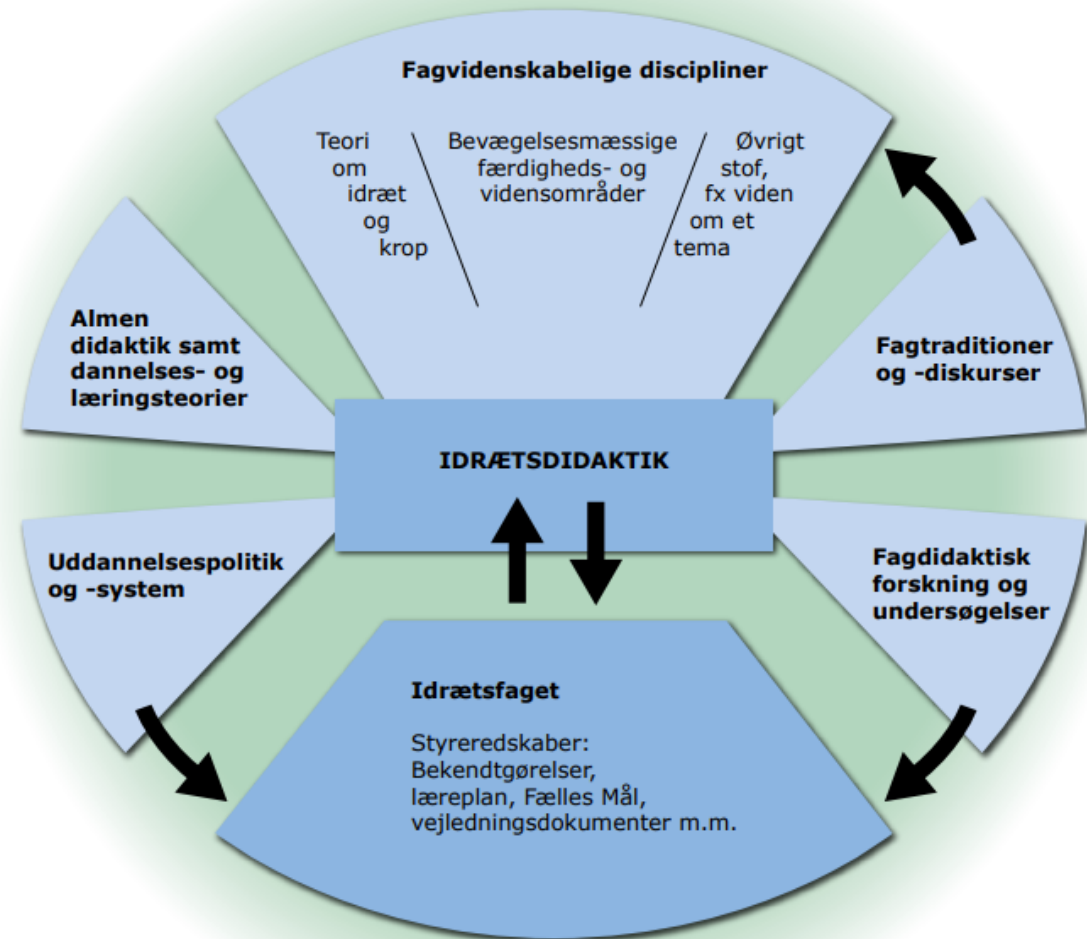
Fagvidenskabelige discipliner

Teori om idræt og krop

Bevægelsesmæssige færdigheds- og vidensområder

Øvrigt stof, fx viden om et tema

Almen didaktik samt dannelses- og læringsteorier

Fagtraditioner og -diskurser

IDRÆTSDIDAKTIK

Uddannelsespolitik og -system

Fagdidaktisk forskning og undersøgelser

Idrætsfaget

Styreredskaber: Bekendtgørelser, læreplan, Fælles Mål, vejledningsdokumenter m.m.